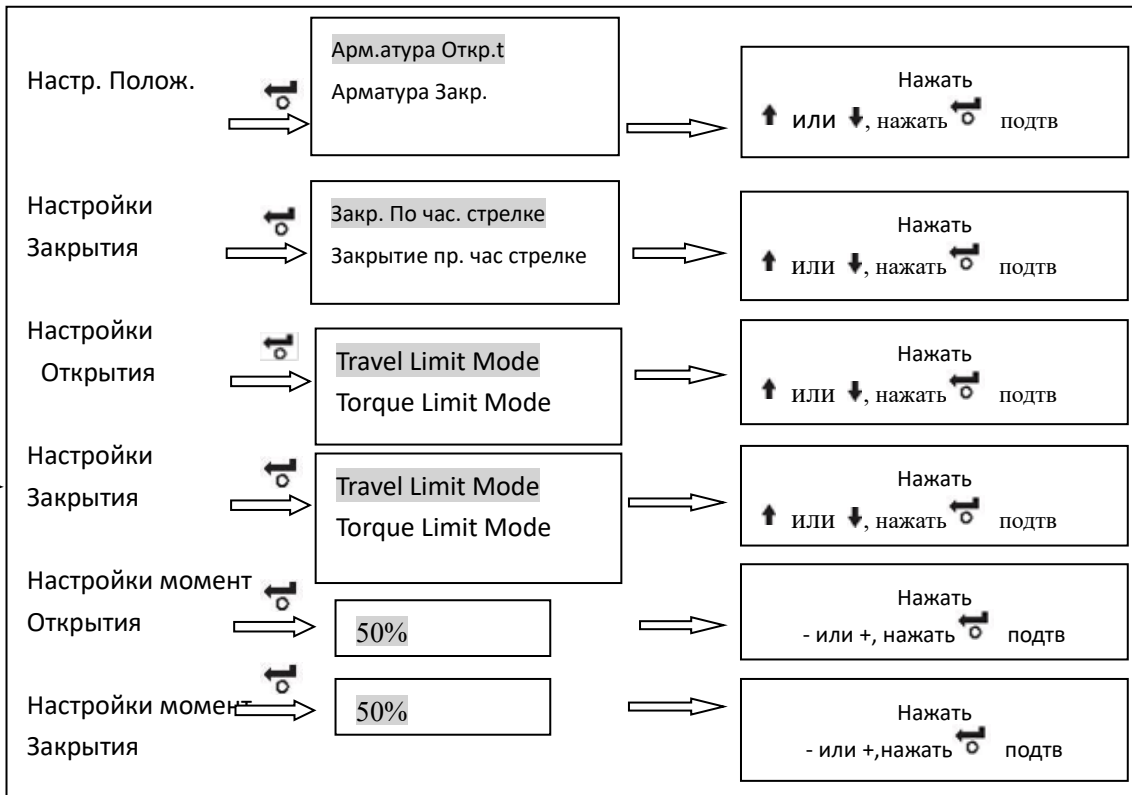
Настр. Полож.

Арм.атура Откр.t
Арматура Закр.

Нажать
↑ или ↓, нажать подтв

Настройки Закрытия

Закр. По час. стрелке
Закрытие пр. час стрелке

Нажать
↑ или ↓, нажать подтв

Настройки Открытия

Travel Limit Mode
Torque Limit Mode

Нажать
↑ или ↓, нажать подтв

Настройки Закрытия

Travel Limit Mode
Torque Limit Mode

Нажать
↑ или ↓, нажать подтв

Настройки момент Открытия

50%

Нажать
- или +, нажать подтв

Настройки момент Закрытия

50%

Нажать
- или +,нажать подтв